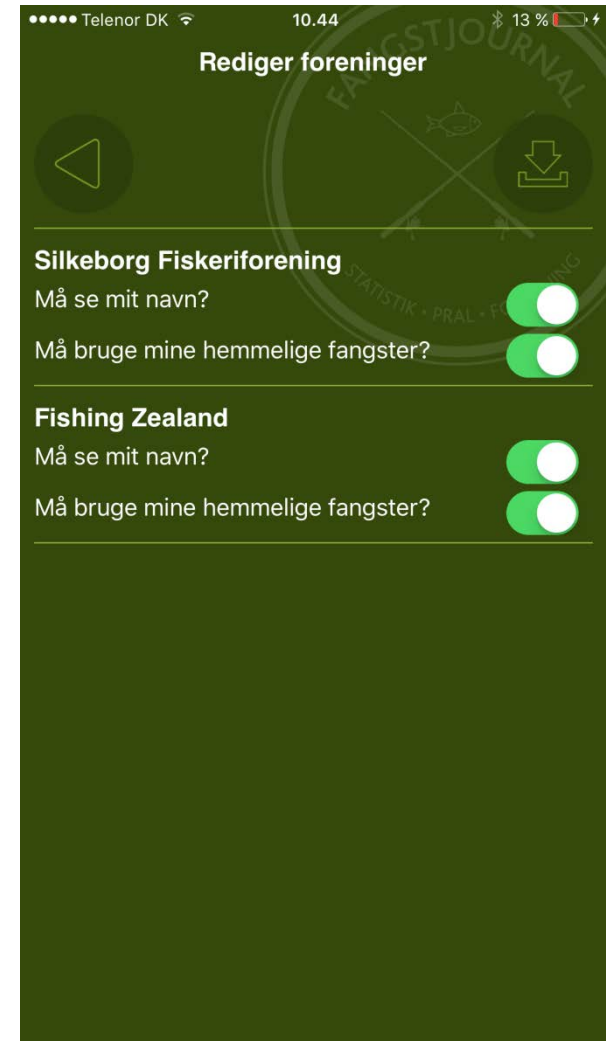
●●●●● Telenor DK 10.44 13 %

Rediger foreninger

FANGSTJOURNAL

STATISTIK • PRAL • FO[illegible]

Silkeborg Fiskeriforening
Må se mit navn?
Må bruge mine hemmelige fangster?

Fishing Zealand
Må se mit navn?
Må bruge mine hemmelige fangster?